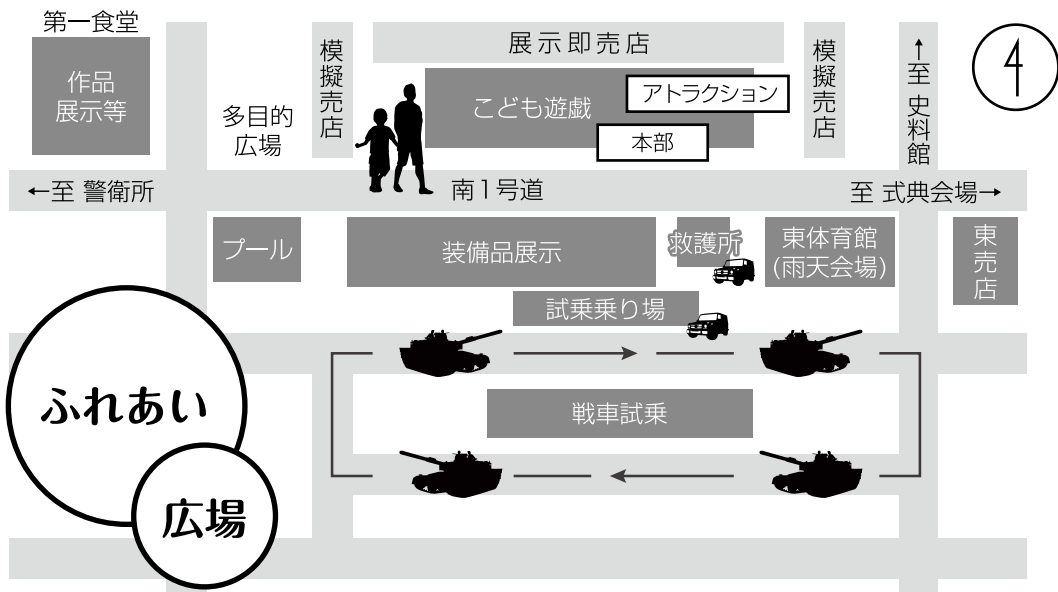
第一食堂
作品展示等
多目的広場
模擬売店
展示即売店
こども遊戯
アトラクション
本部
模擬売店
↑至 史料館
←至 警衛所
南1号道
至 式典会場→
プール
装備品展示
救護所
東体育館(雨天会場)
東売店
試乗乗り場
戦車試乗
ふれあい
広場